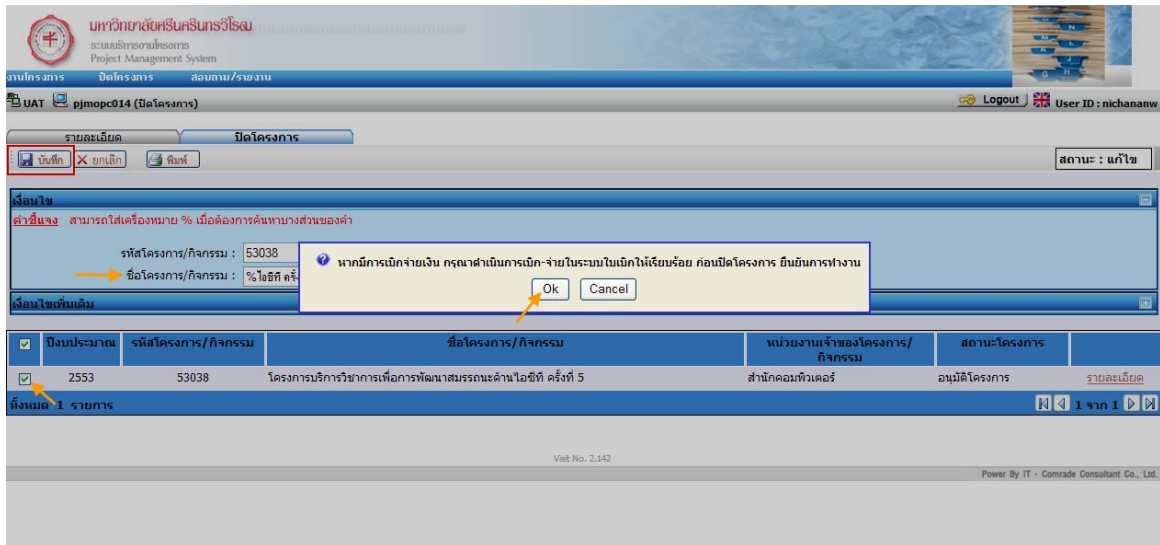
มหาวิทยาลัยศรีนครินทรวิโรฒ
ระบบบริหารงานโครงการ
Project Management System

งานโครงการ ปิดโครงการ สอบถาม/รายงาน

UAT pjmopc014 (ปิดโครงการ)

Logout User ID : nichananw

รายละเอียด ปิดโครงการ

บันทึก ยกเลิก พิมพ์

สถานะ : แก้ไข

เงื่อนไข

คำชี้แจง สามารถใส่เครื่องหมาย % เมื่อต้องการค้นหาบางส่วนของคำ

รหัสโครงการ/กิจกรรม : 53038

ชื่อโครงการ/กิจกรรม : %ไอซีที ครั้ง

หากมีการเบิกจ่ายเงิน กรุณาดำเนินการเบิก-จ่ายในระบบใบเบิกให้เรียบร้อย ก่อนปิดโครงการ ยืนยันการทำงาน

Ok Cancel

เงื่อนไขเพิ่มเติม

| | ปีงบประมาณ | รหัสโครงการ/กิจกรรม | ชื่อโครงการ/กิจกรรม | หน่วยงานเจ้าของโครงการ/กิจกรรม | สถานะโครงการ | |
|---|---|---|---|---|---|---|
| ☑ | 2553 | 53038 | โครงการบริการวิชาการเพื่อการพัฒนาสมรรถนะด้านไอซีที ครั้งที่ 5 | สำนักคอมพิวเตอร์ | อนุมัติโครงการ | รายละเอียด |

ทั้งหมด 1 รายการ

1 จาก 1

Visit No. 2,142

Power By IT - Comrade Consultant Co., Ltd.